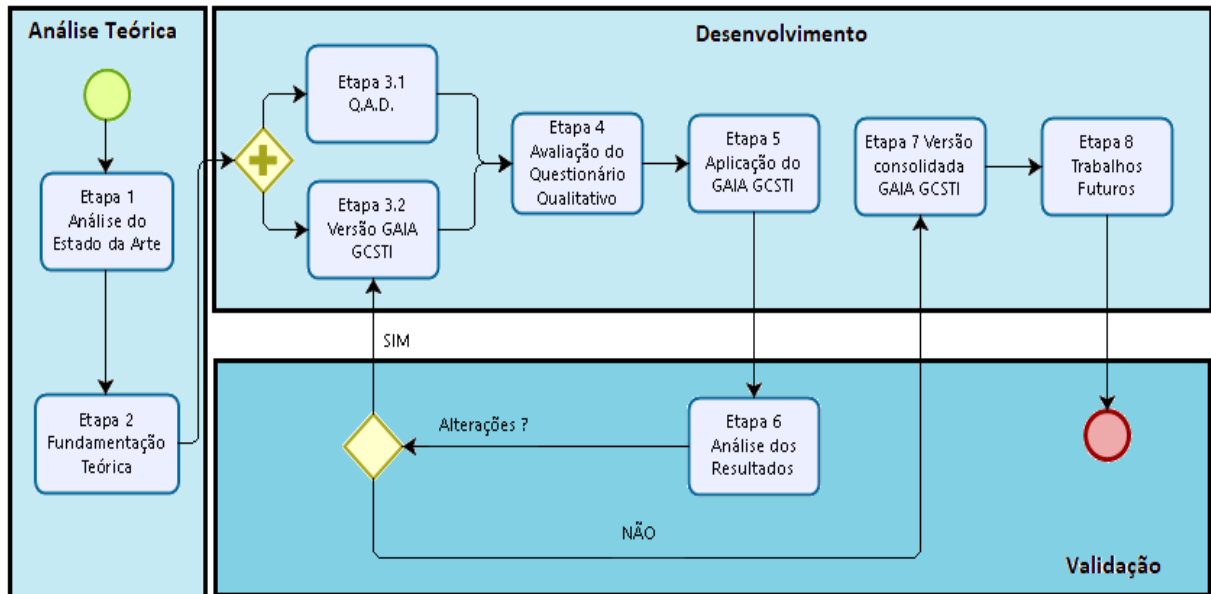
Análise Teórica

Etapa 1
Análise do
Estado da Arte

Etapa 2
Fundamentação
Teórica

Desenvolvimento

Etapa 3.1
Q.A.D.

Etapa 3.2
Versão GAIA
GCSTI

Etapa 4
Avaliação do
Questionário
Qualitativo

Etapa 5
Aplicação do
GAIA GCSTI

Etapa 7 Versão
consolidada
GAIA GCSTI

Etapa 8
Trabalhos
Futuros

SIM

Alterações ?

Etapa 6
Análise dos
Resultados

NÃO

Validação